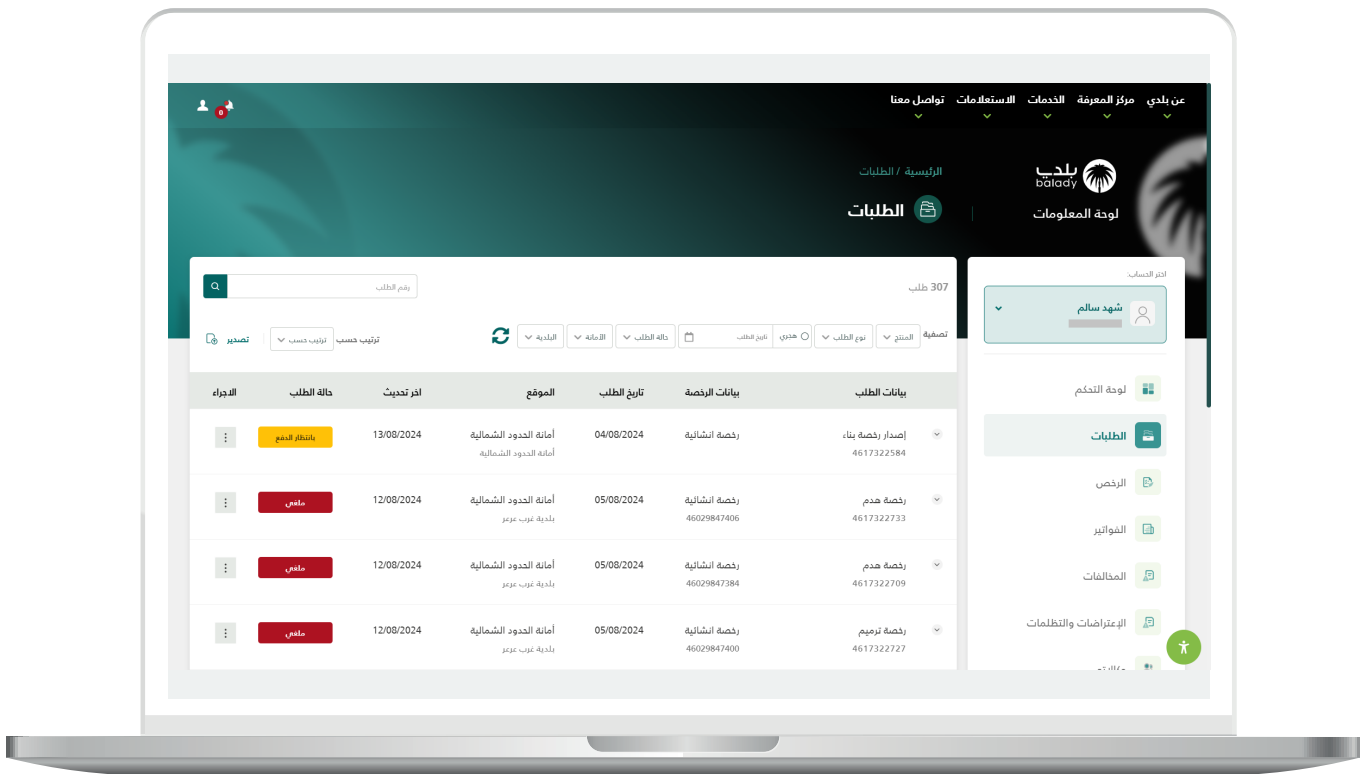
عن بلدي مركز المعرفة الخدمات الاستعلامات تواصل معنا

0

بلدي balady

لوحة المعلومات

الرئيسية / الطلبات

الطلبات

اختر الحساب

شهد سالم

لوحة التحكم

الطلبات

الرخص

الفواتير

المخالفات

الإعتراضات والتظلمات

307 طلب

رقم الطلب

تصفية المنتج نوع الطلب هجري تاريخ الطلب حالة الطلب الأمانة البلدية

ترتيب حسب ترتيب حسب تصدير

| بيانات الطلب | بيانات الرخصة | تاريخ الطلب | الموقع | اخر تحديث | حالة الطلب | الاجراء |
|---|---|---|---|---|---|---|
| إصدار رخصة بناء 4617322584 | رخصة انشائية | 04/08/2024 | أمانة الحدود الشمالية أمانة الحدود الشمالية | 13/08/2024 | بانتظار الدفع | |
| رخصة هدم 4617322733 | رخصة انشائية 46029847406 | 05/08/2024 | أمانة الحدود الشمالية بلدية غرب عرعر | 12/08/2024 | ملغي | |
| رخصة هدم 4617322709 | رخصة انشائية 46029847384 | 05/08/2024 | أمانة الحدود الشمالية بلدية غرب عرعر | 12/08/2024 | ملغي | |
| رخصة ترميم 4617322727 | رخصة انشائية 46029847400 | 05/08/2024 | أمانة الحدود الشمالية بلدية غرب عرعر | 12/08/2024 | ملغي | |